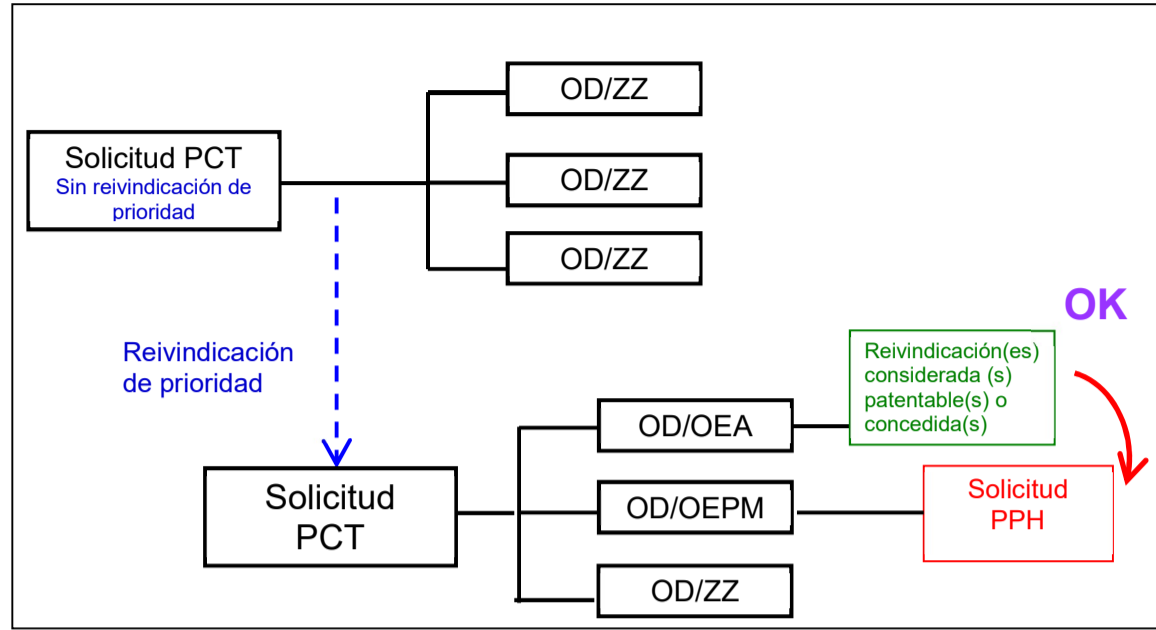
Solicitud PCT
Sin reivindicación de prioridad

OD/ZZ

OD/ZZ

OD/ZZ

Reivindicación de prioridad

OK

Reivindicación(es) considerada (s) patentable(s) o concedida(s)

Solicitud PCT

OD/OEA

OD/OEPM

OD/ZZ

Solicitud PPH